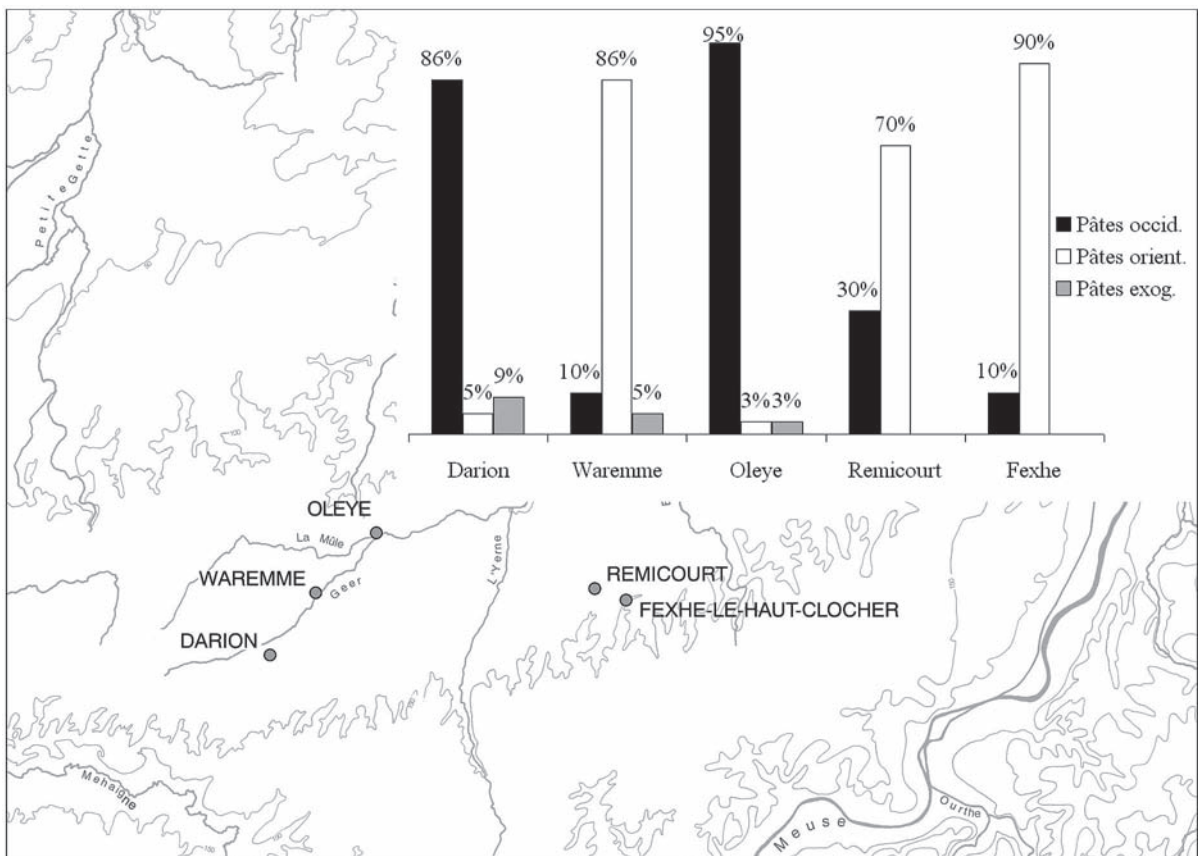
| | Pâtes occid. | Pâtes orient. | Pâtes exog. |
|---|---|---|---|
| Darion | 86% | 5% | 9% |
| Waremme | 10% | 86% | 5% |
| Oleye | 95% | 3% | 3% |
| Remicourt | 30% | 70% | |
| Fexhe | 10% | 90% | |

Petite Gette

OLEYE

La Mule

WAREMME

Geer

DARION

L'Yerme

REMICOURT

FEXHE-LE-HAUT-CLOCHER

Mehaigne

Meuse

Ourthe